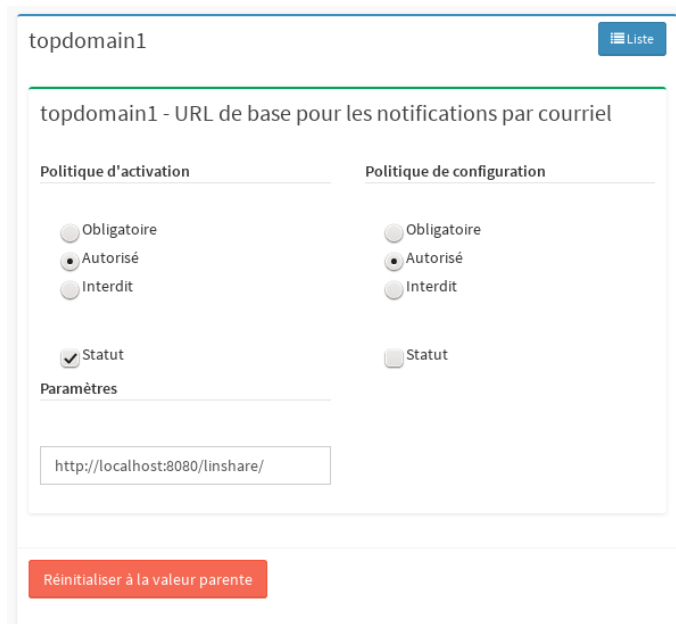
topdomain1

Liste

topdomain1 - URL de base pour les notifications par courriel

Politique d'activation

Obligatoire
Autorisé
Interdit

Statut

Politique de configuration

Obligatoire
Autorisé
Interdit

Statut

Paramètres

http://localhost:8080/linshare/

Réinitialiser à la valeur parente